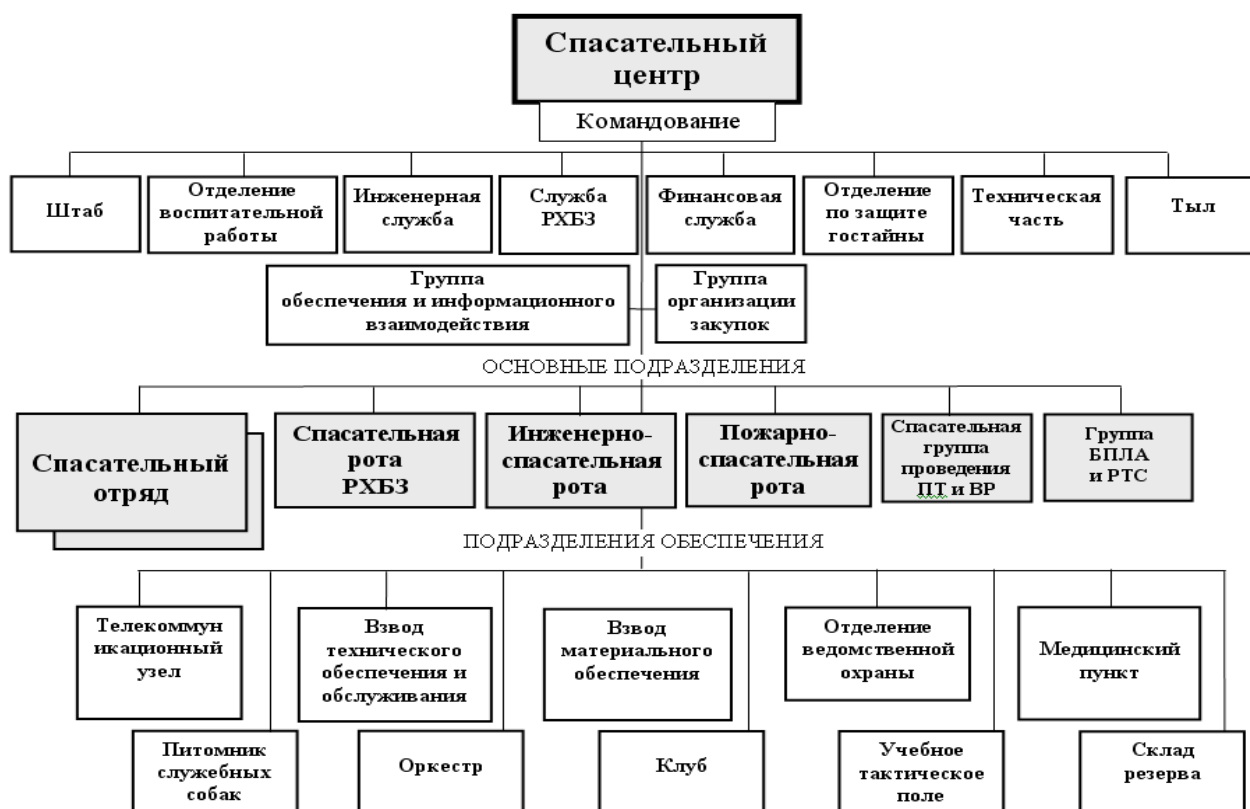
Спасательный центр

Командование

Штаб

Отделение воспитательной работы

Инженерная служба

Служба РХБЗ

Финансовая служба

Отделение по защите гостайны

Техническая часть

Тыл

Группа обеспечения и информационного взаимодействия

Группа организации закупок

ОСНОВНЫЕ ПОДРАЗДЕЛЕНИЯ

Спасательный отряд

Спасательная рота РХБЗ

Инженерно-спасательная рота

Пожарно-спасательная рота

Спасательная группа проведения ПТ и ВР

Группа БПЛА и РТС

ПОДРАЗДЕЛЕНИЯ ОБЕСПЕЧЕНИЯ

Телекоммун икационный узел

Взвод технического обеспечения и обслуживания

Взвод материального обеспечения

Отделение ведомственной охраны

Медицинский пункт

Питомник служебных собак

Оркестр

Клуб

Учебное тактическое поле

Склад резерва